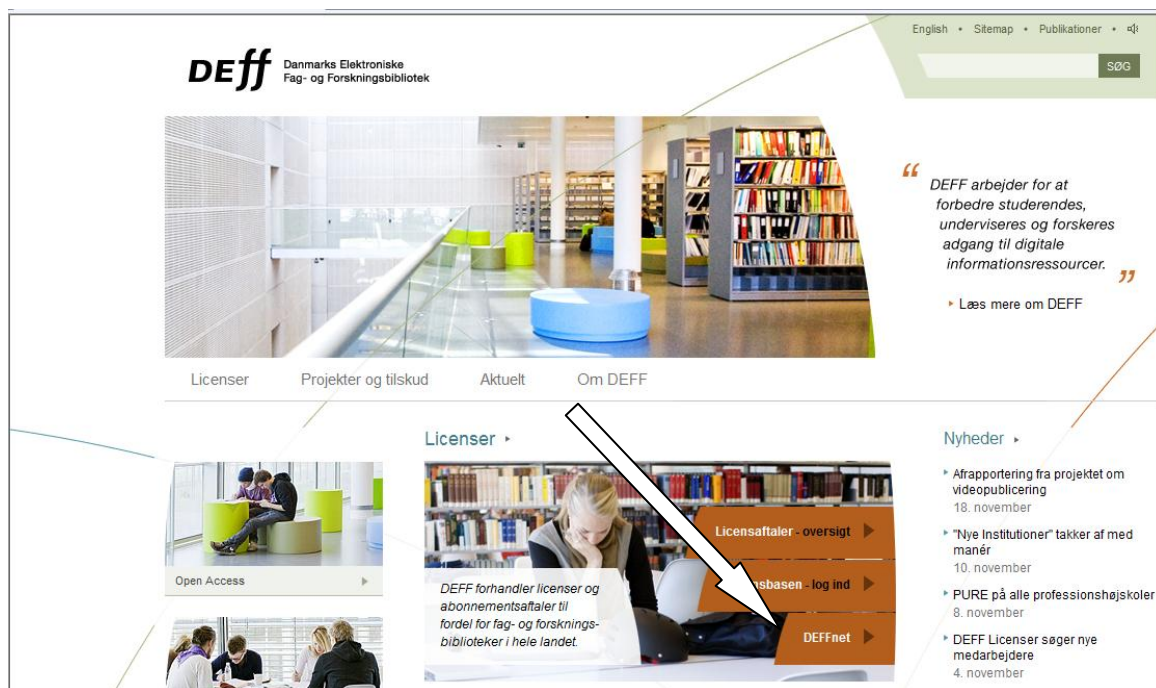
English • Sitemap • Publikationer •

SØG

DEff Danmarks Elektroniske Fag- og Forskningsbibliotek

“ DEFF arbejder for at forbedre studerendes, underviseres og forskeres adgang til digitale informationsressourcer. ”

Læs mere om DEFF

Licenser Projekter og tilskud Aktuelt Om DEFF

Licenser

Licensaftaler - oversigt

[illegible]sbasen - log ind

DEFFnet

DEFF forhandler licenser og abonnementsaftaler til fordel for fag- og forskningsbiblioteker i hele landet.

Open Access

Nyheder

Afrapportering fra projektet om videopublicering
18. november

"Nye Institutioner" takker af med manér
10. november

PURE på alle professionshøjskoler
8. november

DEFF Licenser søger nye medarbejdere
4. november